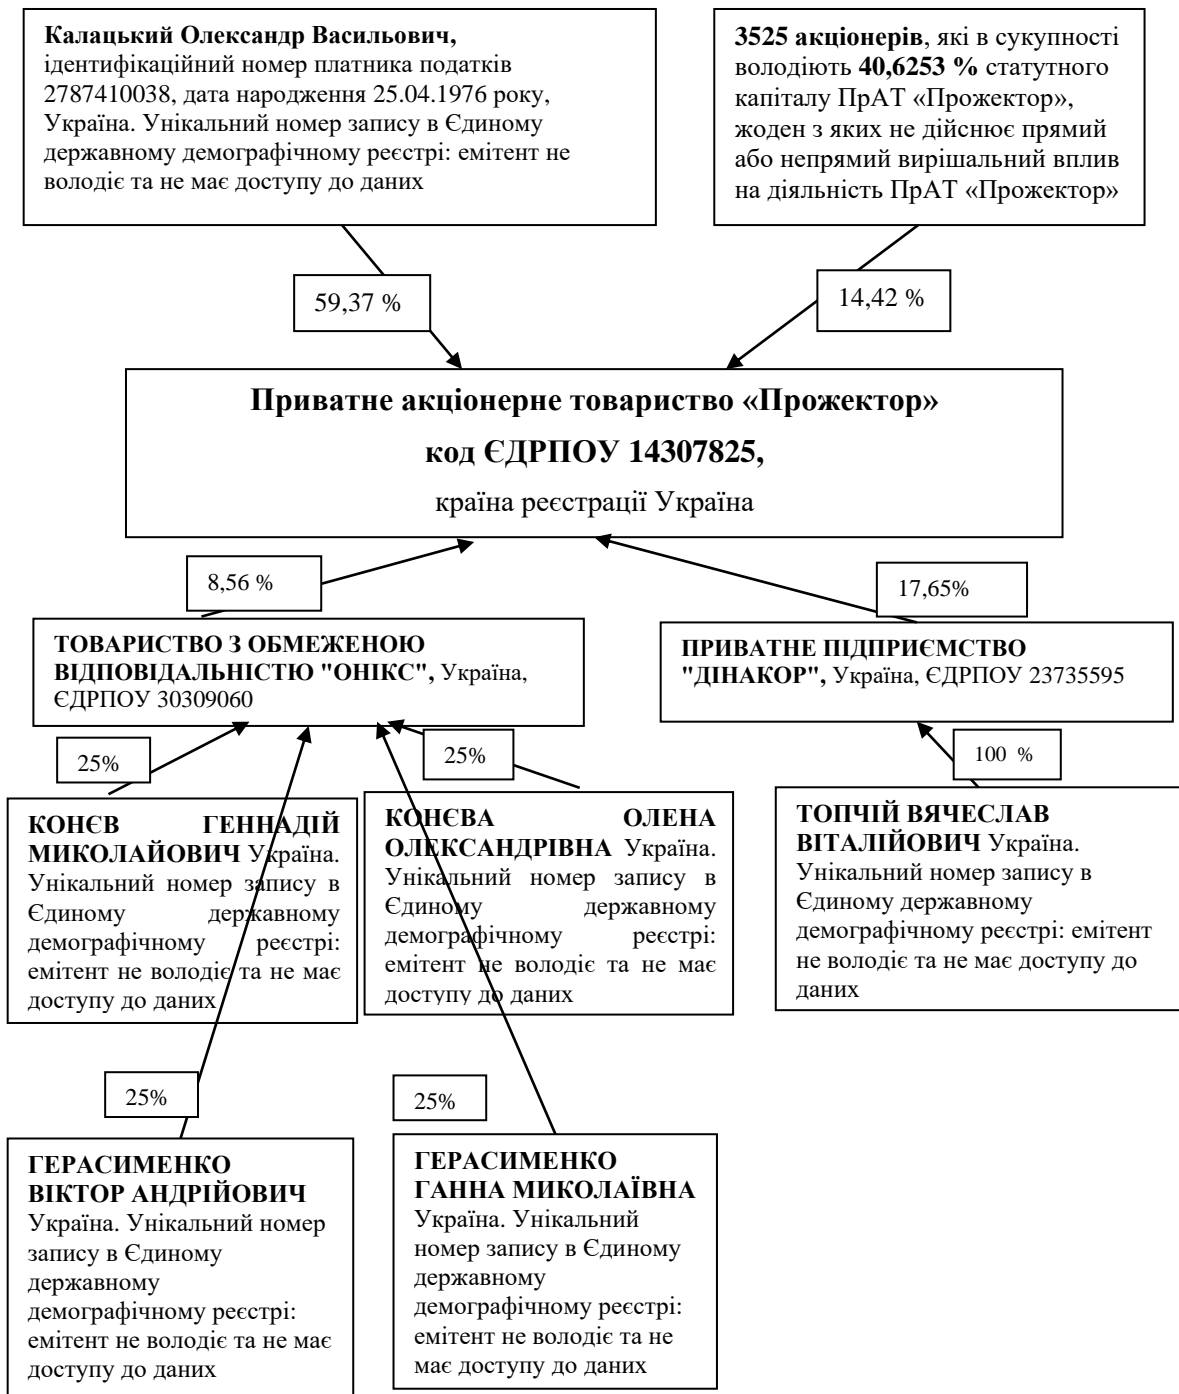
**Калацький Олександр Васильович,** ідентифікаційний номер платника податків 2787410038, дата народження 25.04.1976 року, Україна. Унікальний номер запису в Єдиному державному демографічному реєстрі: емітент не володіє та не має доступу до даних

**3525 акціонерів**, які в сукупності володіють **40,6253 %** статутного капіталу ПрАТ «Прожектор», жоден з яких не дійснює прямий або непрямий вирішальний вплив на діяльність ПрАТ «Прожектор»

59,37 %

14,42 %

**Приватне акціонерне товариство «Прожектор»**

**код ЄДРПОУ 14307825,**

країна реєстрації Україна

8,56 %

17,65%

**ТОВАРИСТВО З ОБМЕЖЕНОЮ ВІДПОВІДАЛЬНІСТЮ "ОНІКС",** Україна, ЄДРПОУ 30309060

**ПРИВАТНЕ ПІДПРИЄМСТВО "ДІНАКОР",** Україна, ЄДРПОУ 23735595

25%

25%

100 %

**КОНЄВ ГЕННАДІЙ МИКОЛАЙОВИЧ** Україна. Унікальний номер запису в Єдиному державному демографічному реєстрі: емітент не володіє та не має доступу до даних

**КОНЄВА ОЛЕНА ОЛЕКСАНДРІВНА** Україна. Унікальний номер запису в Єдиному державному демографічному реєстрі: емітент не володіє та не має доступу до даних

**ТОПЧІЙ ВЯЧЕСЛАВ ВІТАЛІЙОВИЧ** Україна. Унікальний номер запису в Єдиному державному демографічному реєстрі: емітент не володіє та не має доступу до даних

25%

25%

**ГЕРАСИМЕНКО ВІКТОР АНДРІЙОВИЧ** Україна. Унікальний номер запису в Єдиному державному демографічному реєстрі: емітент не володіє та не має доступу до даних

**ГЕРАСИМЕНКО ГАННА МИКОЛАЇВНА** Україна. Унікальний номер запису в Єдиному державному демографічному реєстрі: емітент не володіє та не має доступу до даних